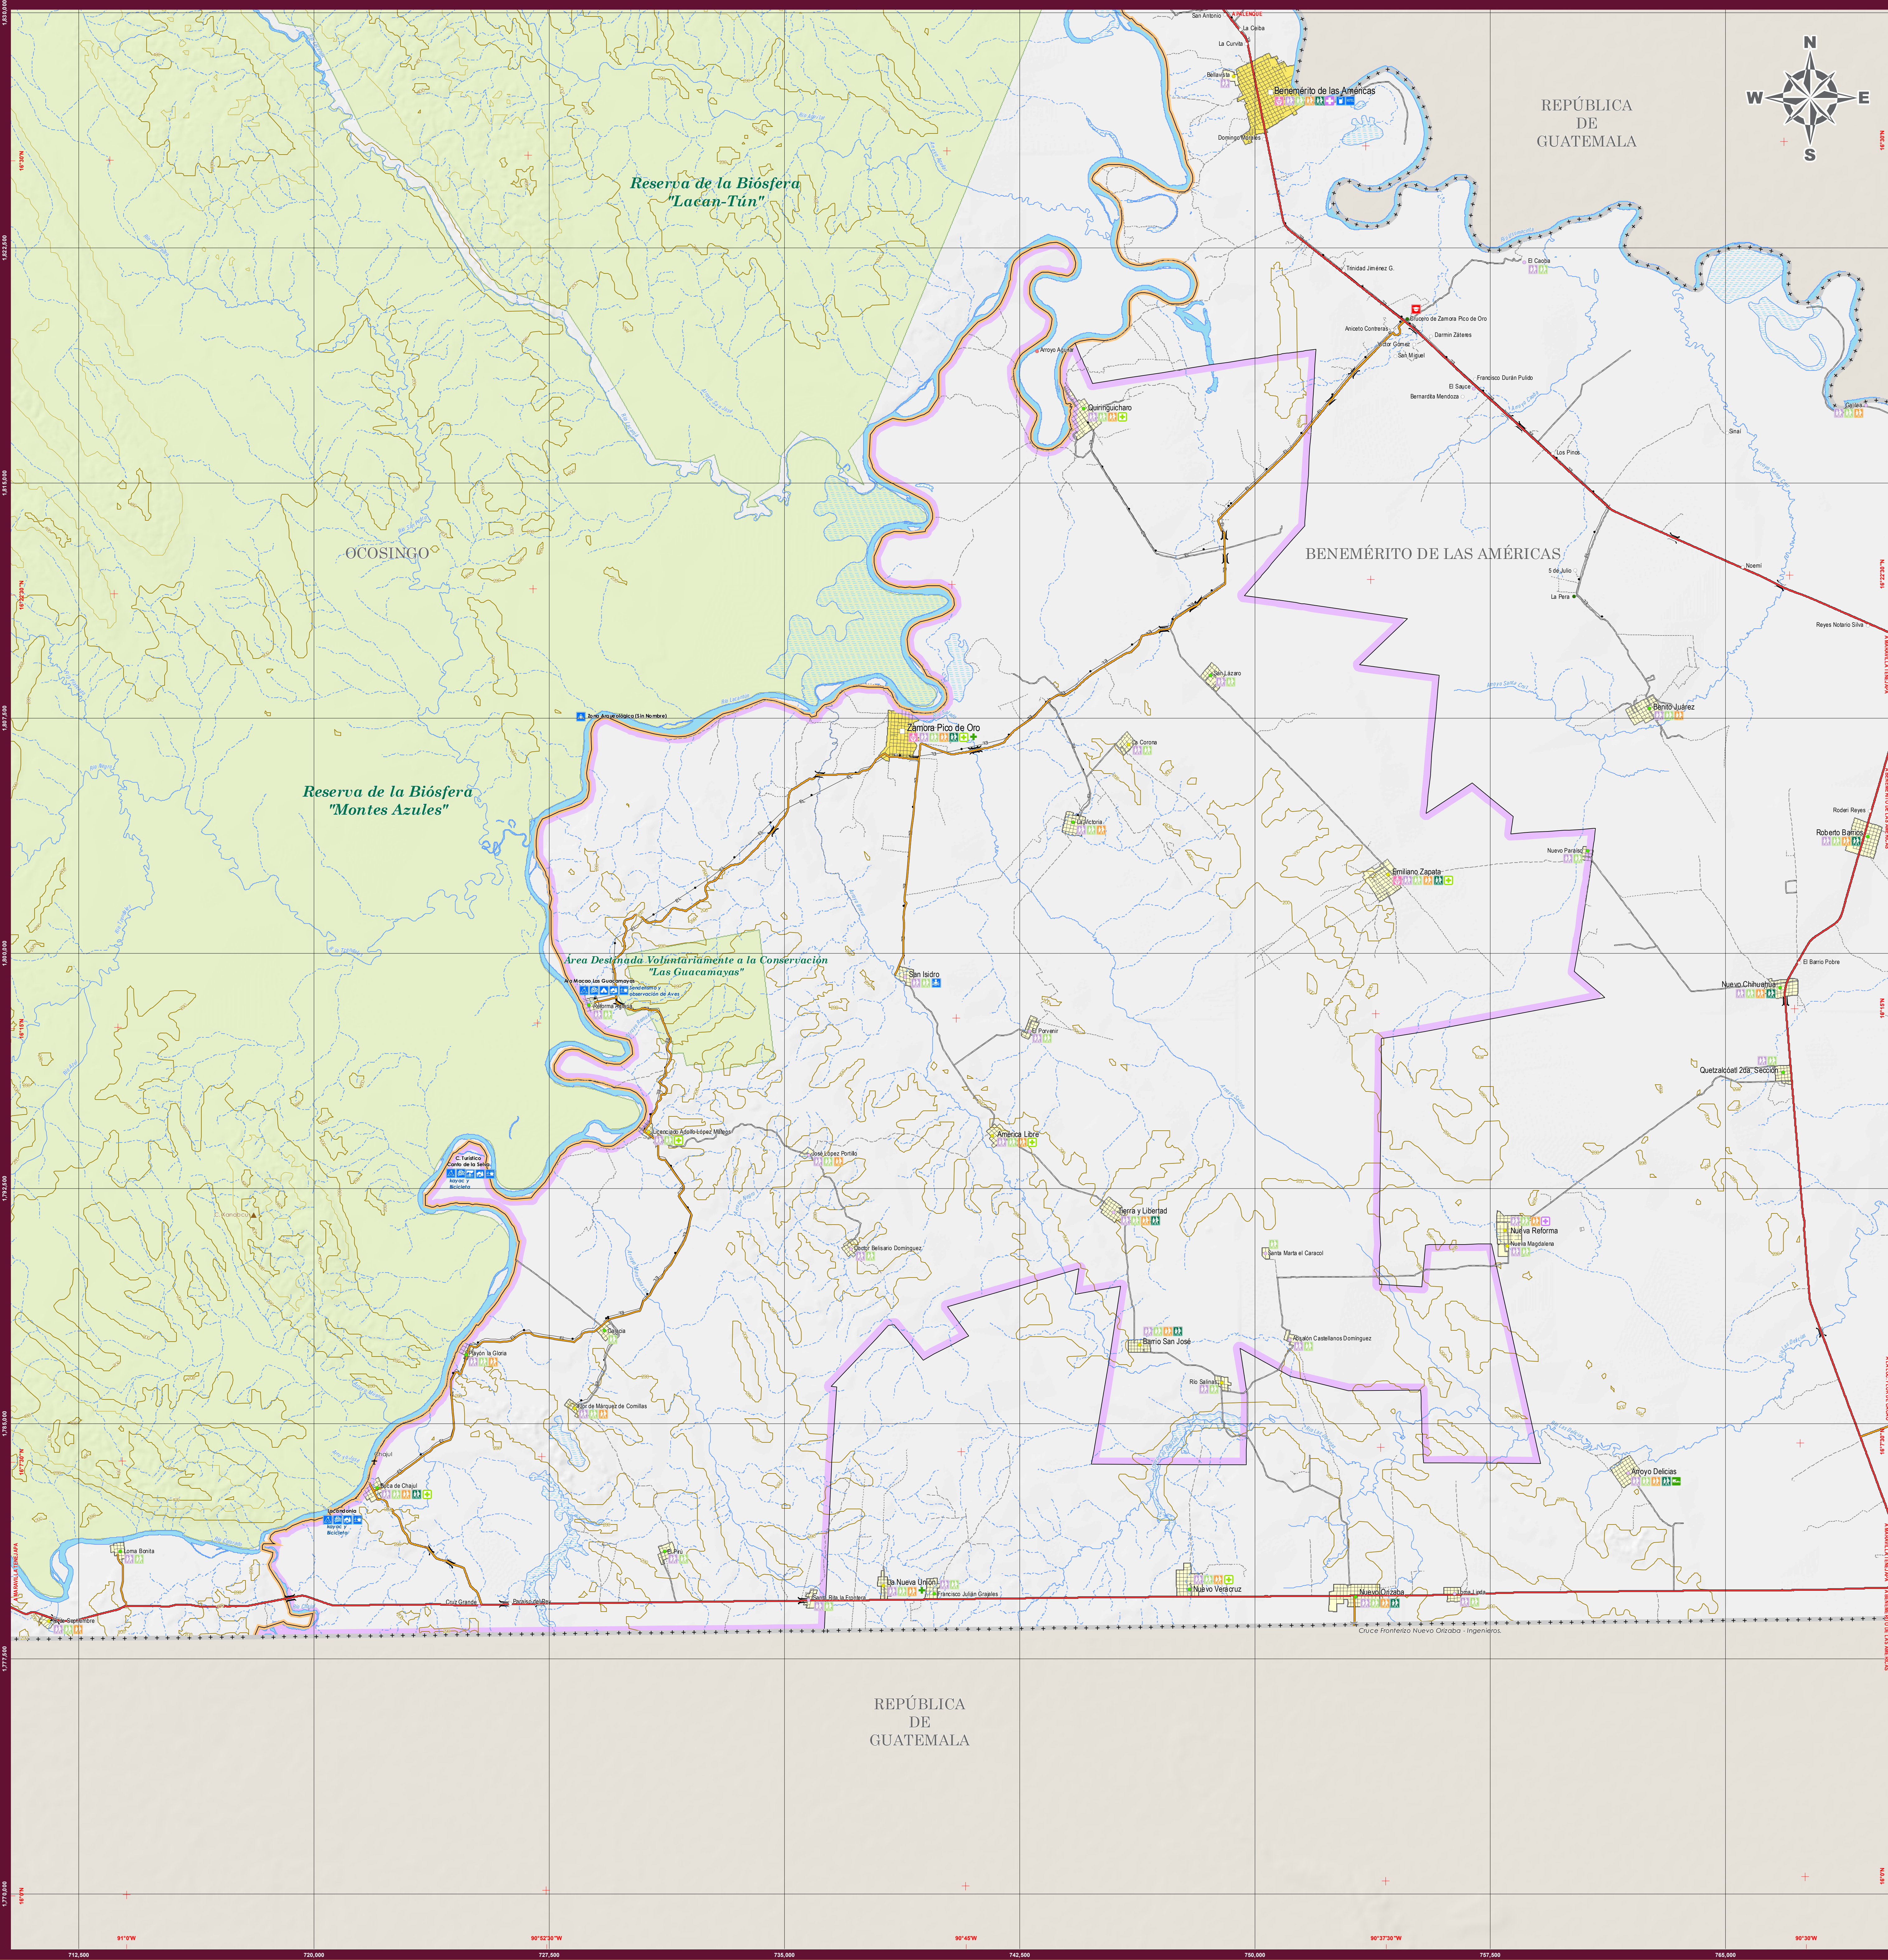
N
W
E
S

REPÚBLICA
DE
GUATEMALA

Reserva de la Biósfera
"Lacan-Tún"

OCOSINGO

BENEMÉRITO DE LAS AMÉRICAS

Reserva de la Biósfera
"Montes Azules"

Área Destinada Voluntariamente a la Conservación
"Las Guacamayas"

San Antonio
La Ceiba
La Cunvita
Bellavista
Benemérito de las Américas
Domingo Morales
Trinidad Jiménez G.
El Caoba
Crucero de Zamora Pico de Oro
Aniceto Contreras
Víctor Gómez
Darmin Zálares
San Miguel
Francisco Durán Pulido
El Sauce
Bernardita Mendoza
Los Pinos
Sinaí
Arroyo Aguila
Quiringuicharo
5 de Julio
La Pera
Noemí
Reyes Notario Silva
San Lázaro
Benito Juárez
Zona Arqueológica (Sin Nombre)
Zamora Pico de Oro
La Corona
La Victoria
Roderi Reyes
Roberto Barrios
Nuevo Paraíso
Emiliano Zapata
San Isidro
El Barrio Pobre
Nuevo Chihuahua
El Porvenir
Quetzalcóatl 2da. Sección
Reforma Agraria
Adolfo López Mateos
José López Portillo
C. Turístico Canto de la Selva
Kayac y Bicicleta
América Libre
Tierra y Libertad
Doctor Belisario Domínguez
Santa Marta el Caracol
Nueva Reforma
Nueva Magdalena
Barrio San José
Absalón Castellanos Domínguez
Río Salinas
Galacia
Pico de Oro
Cayón la Gloria
Flor de Márquez de Comillas
Chajul
Boca de Chajul
Arroyo Delicias
Loma Bonita
Perú
La Nueva Unión
Francisco Julián Grajales
Nuevo Veracruz
Nuevo Orizaba
Santa Rita la Frontera
Cruz Grande
Paraíso del Sur
Doce de Septiembre
Cruce Fronterizo Nueva Orizaba - Ingenieros.

REPÚBLICA
DE
GUATEMALA

712,500
720,000
727,500
735,000
742,500
750,000
757,500
765,000
91°0'W
90°52'30"W
90°45'W
90°37'30"W
90°30'W
16°30'N
16°22'30"N
16°15'N
16°7'30"N
16°0'N